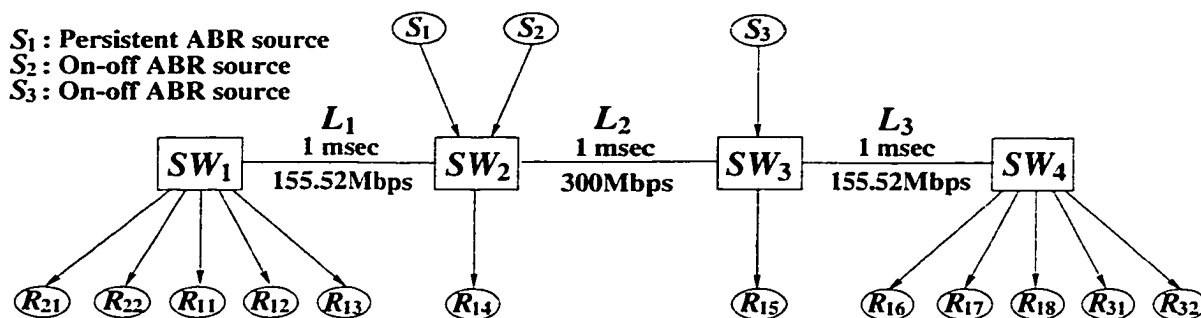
$S_1$ : Persistent ABR source
$S_2$ : On-off ABR source
$S_3$ : On-off ABR source

$S_1$ $S_2$ $S_3$

$L_1$
1 msec
155.52Mbps

$L_2$
1 msec
300Mbps

$L_3$
1 msec
155.52Mbps

$SW_1$ $SW_2$ $SW_3$ $SW_4$

$R_{21}$ $R_{22}$ $R_{11}$ $R_{12}$ $R_{13}$ $R_{14}$ $R_{15}$ $R_{16}$ $R_{17}$ $R_{18}$ $R_{31}$ $R_{32}$